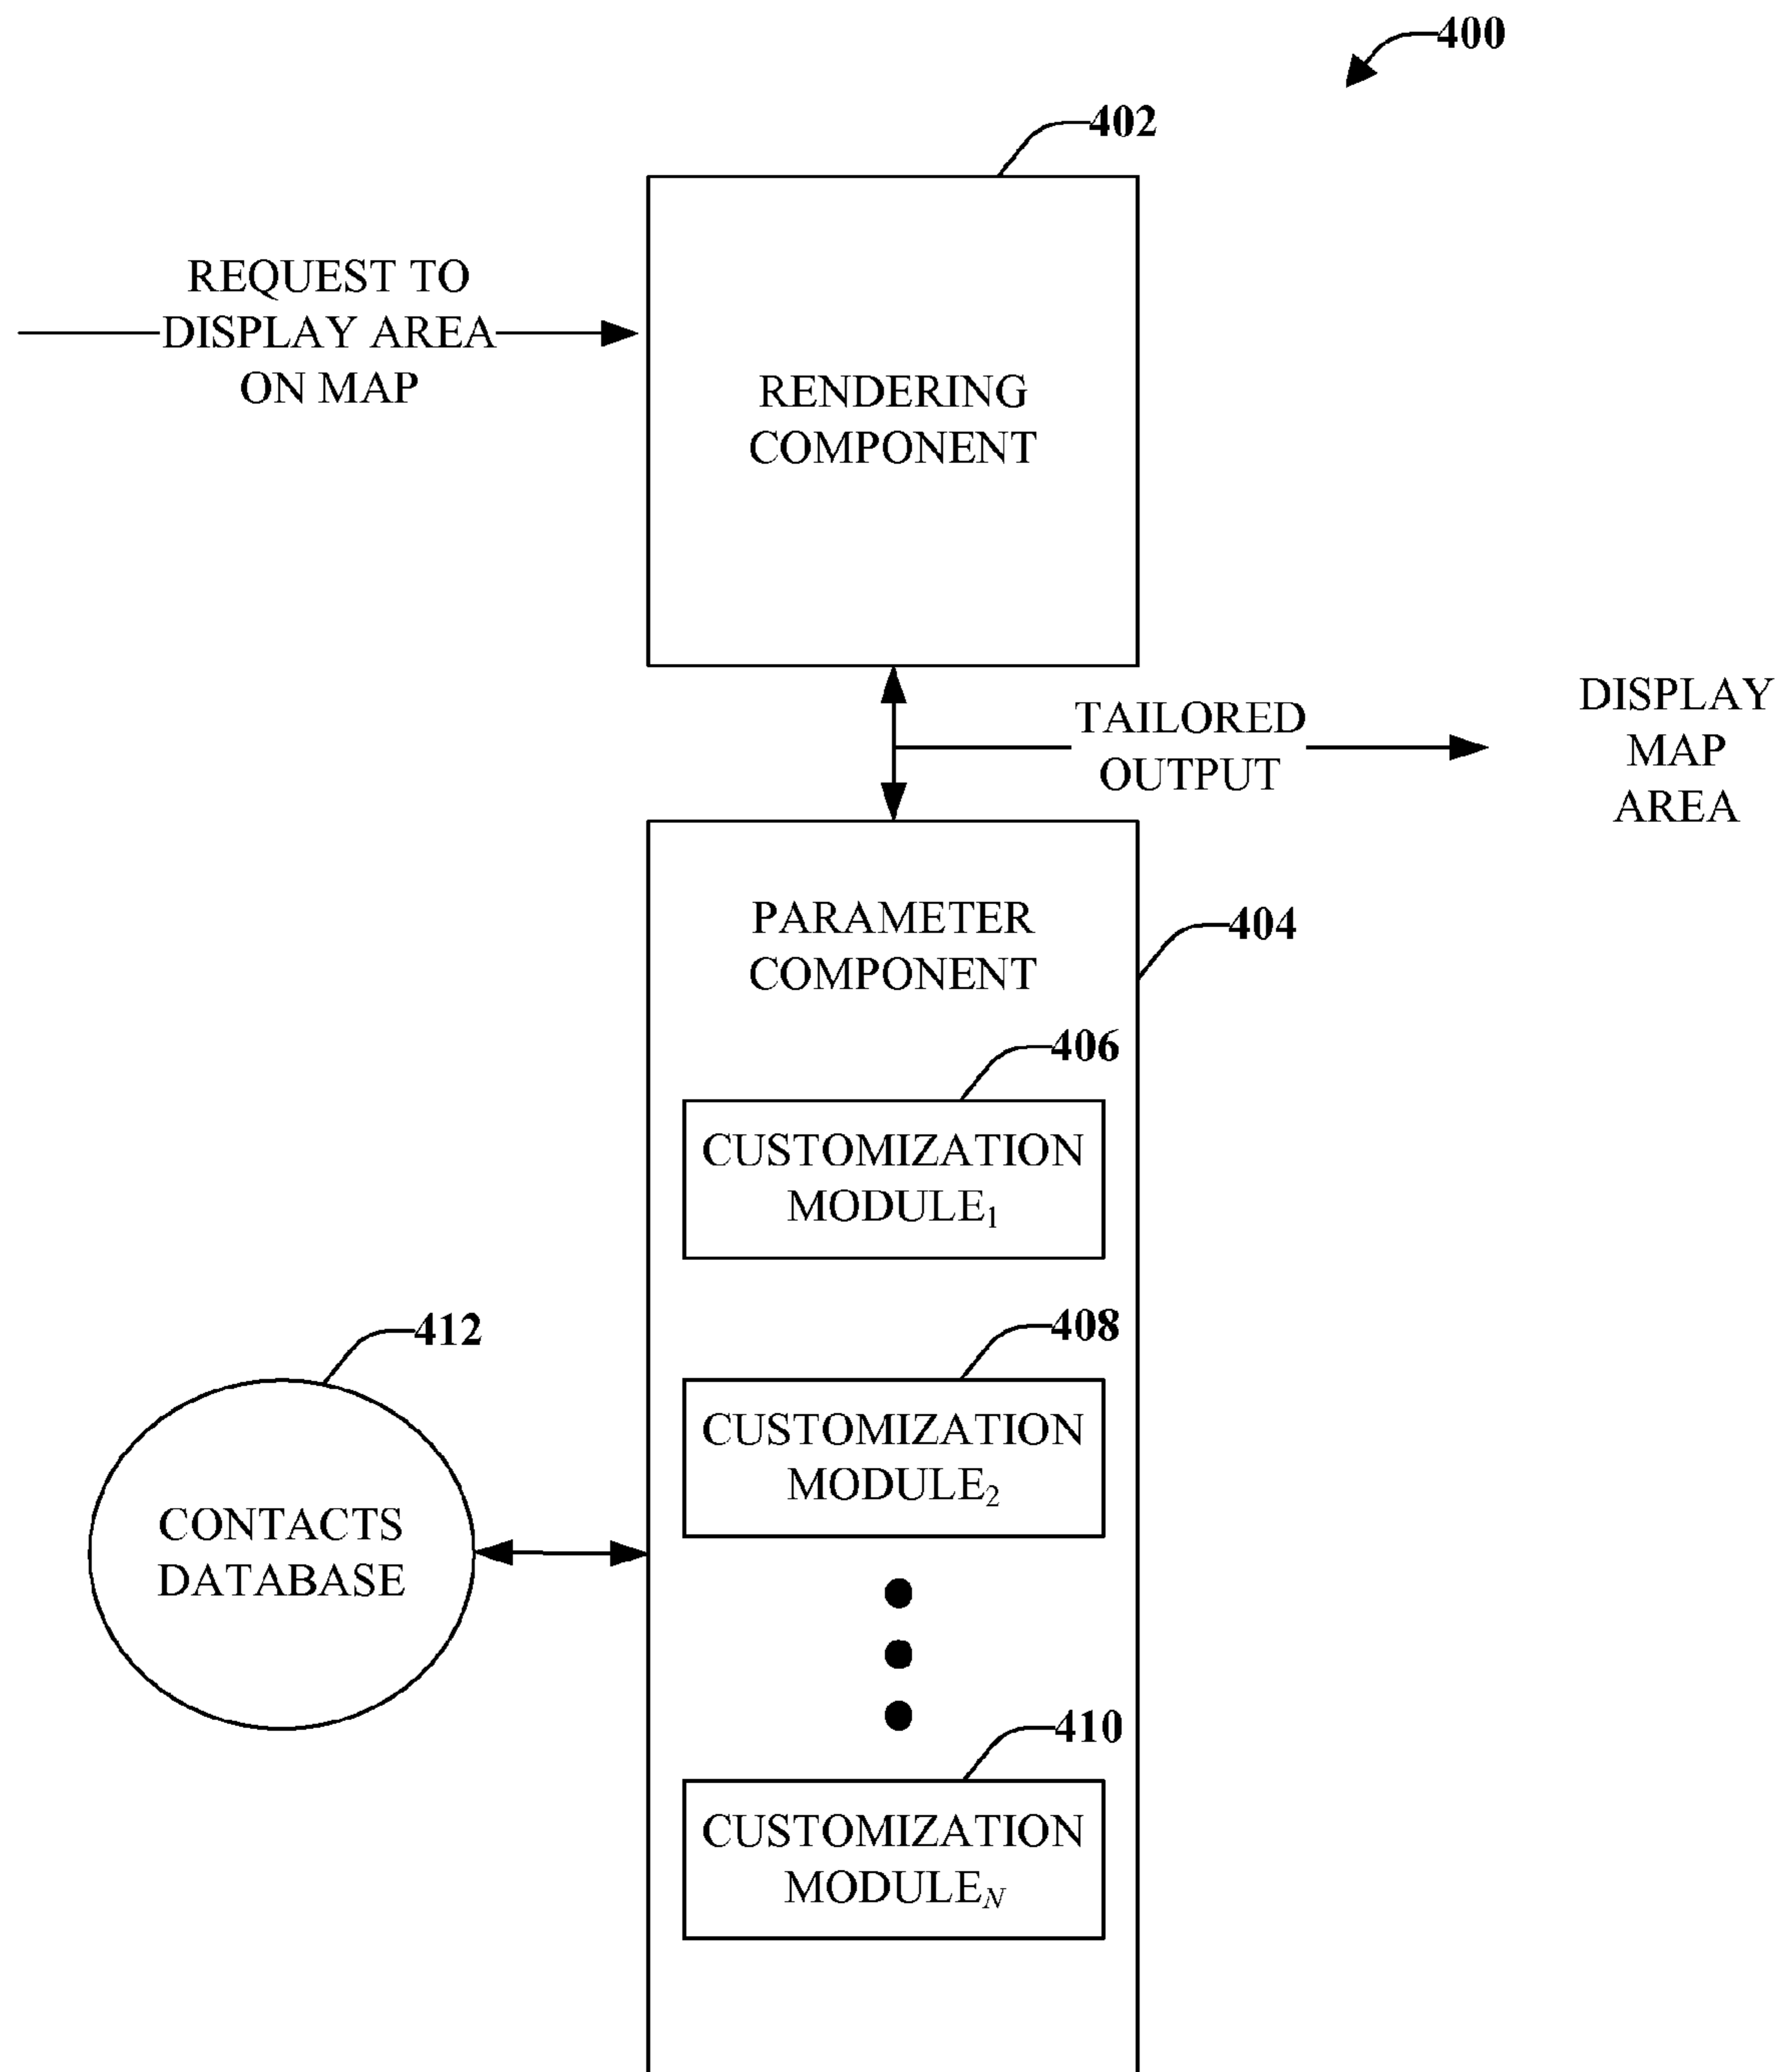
400

402

REQUEST TO DISPLAY AREA ON MAP

RENDERING COMPONENT

TAILORED OUTPUT

DISPLAY MAP AREA

PARAMETER COMPONENT

404

406

CUSTOMIZATION MODULE$_1$

412

408

CUSTOMIZATION MODULE$_2$

CONTACTS DATABASE

410

CUSTOMIZATION MODULE$_N$